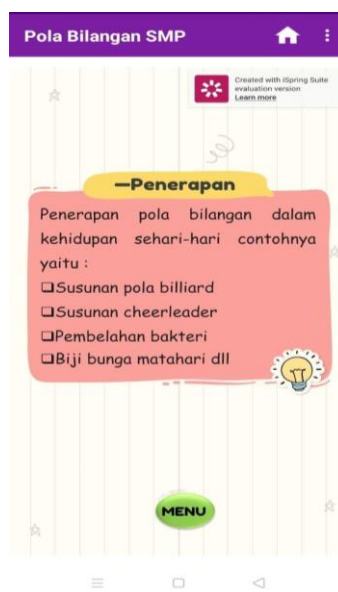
Pola Bilangan SMP

Created with iSpring Suite evaluation version
Learn more

—Penerapan

Penerapan pola bilangan dalam kehidupan sehari-hari contohnya yaitu :
❑Susunan pola billiard
❑Susunan cheerleader
❑Pembelahan bakteri
❑Biji bunga matahari dll

MENU